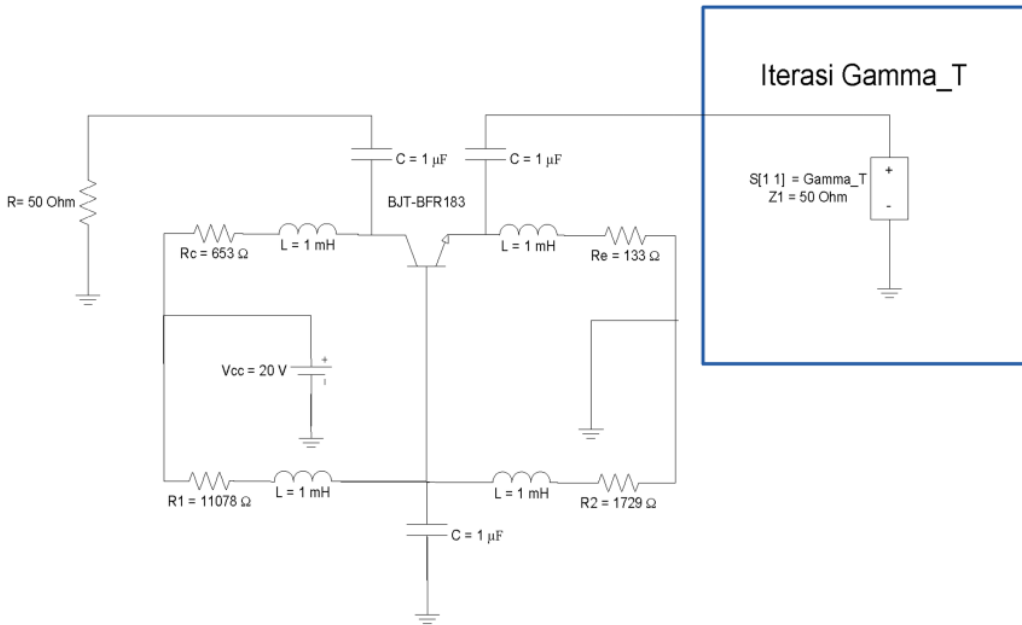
Iterasi Gamma_T

C = 1 μF

C = 1 μF

R= 50 Ohm

BJT-BFR183

S[1 1] = Gamma_T
Z1 = 50 Ohm

+

-

Rc = 653 Ω

L = 1 mH

L = 1 mH

Re = 133 Ω

Vcc = 20 V

+

R1 = 11078 Ω

L = 1 mH

L = 1 mH

R2 = 1729 Ω

C = 1 μF